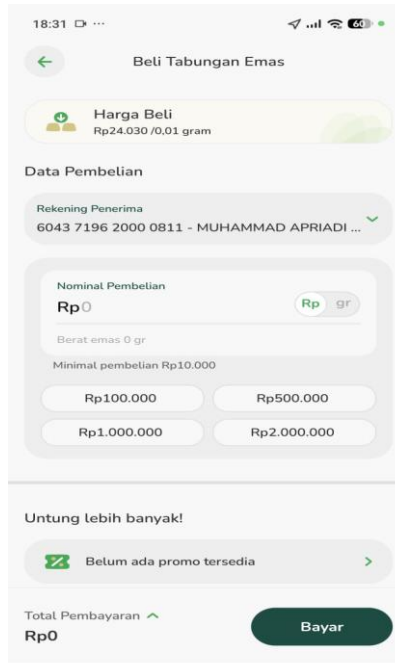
18:31 ···
60
Beli Tabungan Emas

Harga Beli
Rp24.030 /0,01 gram

Data Pembelian

Rekening Penerima
6043 7196 2000 0811 - MUHAMMAD APRIADI ...

Nominal Pembelian
Rp0
Rp gr
Berat emas 0 gr
Minimal pembelian Rp10.000

Rp100.000
Rp500.000
Rp1.000.000
Rp2.000.000

Untung lebih banyak!

Belum ada promo tersedia

Total Pembayaran
Rp0
Bayar